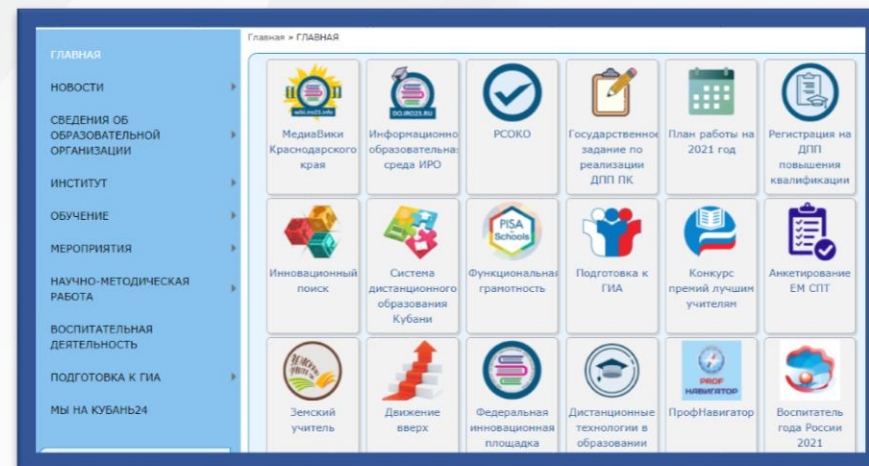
ГЛАВНАЯ
НОВОСТИ
СВЕДЕНИЯ ОБ ОБРАЗОВАТЕЛЬНОЙ ОРГАНИЗАЦИИ
ИНСТИТУТ
ОБУЧЕНИЕ
МЕРОПРИЯТИЯ
НАУЧНО-МЕТОДИЧЕСКАЯ РАБОТА
ВОСПИТАТЕЛЬНАЯ ДЕЯТЕЛЬНОСТЬ
ПОДГОТОВКА К ГИА
МЫ НА КУБАНЬ24

Главная » ГЛАВНАЯ

wiki.iro23.info
МедиаВики Краснодарского края

DO.IRO23.RU
Информационно образовательная среда ИРО

РСОКО

Государственное задание по реализации ДПП ПК

План работы на 2021 год

Регистрация на ДПП повышения квалификации

Инновационный поиск

Система дистанционного образования Кубани

PISA Schools
Функциональная грамотность

Подготовка к ГИА

Конкурс премий лучшим учителям

Анкетирование ЕМ СПТ

Земский учитель

Движение вверх

Федеральная инновационная площадка

Дистанционные технологии в образовании

PROF НАВИГАТОР
ПрофНавигатор

Воспитатель года России 2021